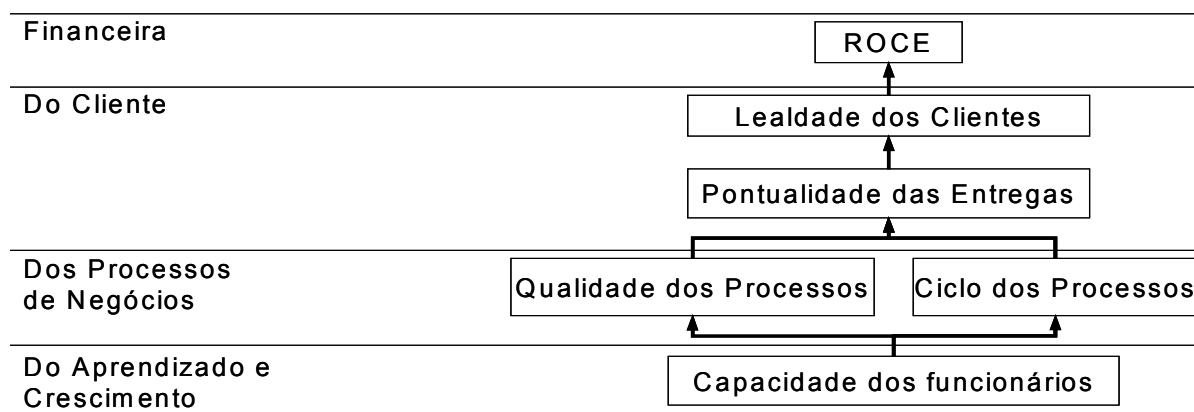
Financeira

ROCE

Do Cliente

Lealdade dos Clientes

Pontualidade das Entregas

Dos Processos de Negócios

Qualidade dos Processos

Ciclo dos Processos

Do Aprendizado e Crescimento

Capacidade dos funcionários